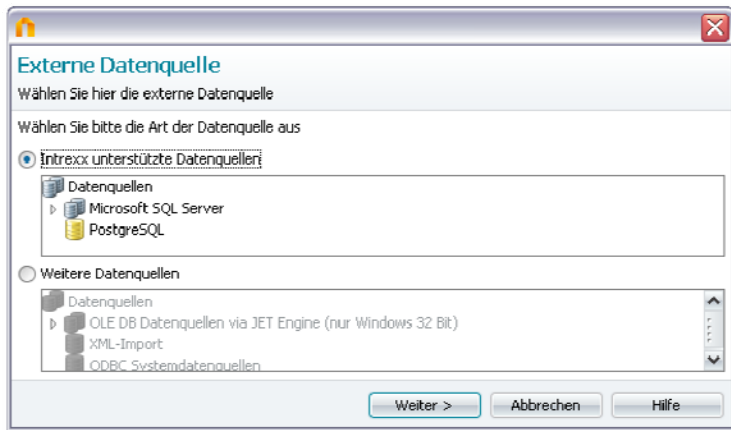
Externe Datenquelle

Wählen Sie hier die externe Datenquelle

Wählen Sie bitte die Art der Datenquelle aus

Intrexx unterstützte Datenquellen

Datenquellen

Microsoft SQL Server

PostgreSQL

Weitere Datenquellen

Datenquellen

OLE DB Datenquellen via JET Engine (nur Windows 32 Bit)

XML-Import

ODBC Systemdatenquellen

Weiter >

Abbrechen

Hilfe